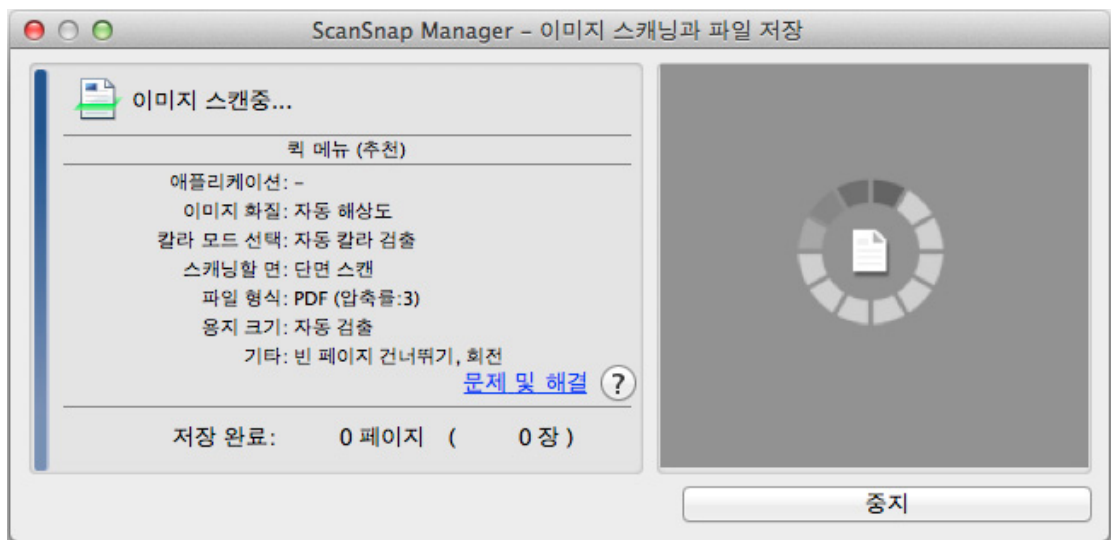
ScanSnap Manager – 이미지 스캐닝과 파일 저장

이미지 스캔중...

퀵 메뉴 (추천)

애플리케이션: –
이미지 화질: 자동 해상도
칼라 모드 선택: 자동 칼라 검출
스캐닝할 면: 단면 스캔
파일 형식: PDF (압축률:3)
용지 크기: 자동 검출
기타: 빈 페이지 건너뛰기, 회전

문제 및 해결 ?

저장 완료: 0 페이지 ( 0 장 )

중지